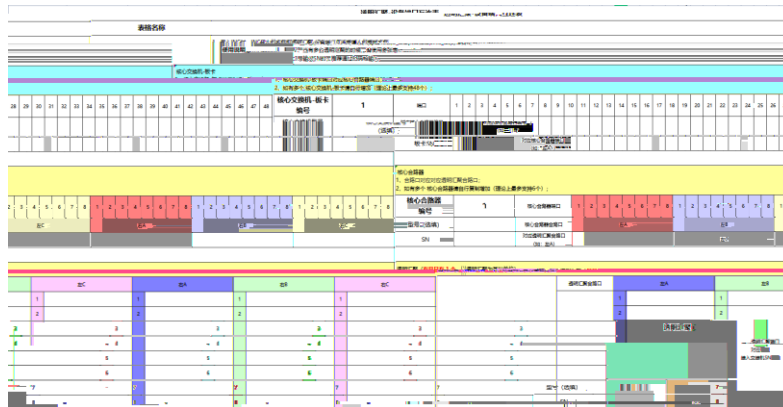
表格名称

核心交换机-板卡

2、如有多个核心交换机-板卡请自行增加（理论上最多支持48个）

28 29 30 31 32 33 34 35 36 37 38 39 40 41 42 43 44 45 46 47 48

核心交换机-板卡编号 1 端口 1 2 3 4 5 6 7 8 9 10 11 12 13 14 15 16

核心汇聚器
1、含同口对应透明汇聚总端口；
2、如有多个核心汇聚器请自行复制增加（理论上最多支持8个）

2 3 4 5 6 7 8 1 2 3 4 5 6 7 8 1 2 3 4 5 6 7 8 1 2 3 4 5 6 7 8

核心汇聚器编号 1 核心汇聚器端口 1 2 3 4 5 6 7 8 1 2 3 4 5 6 7 8

SN

组C 组A 组C 透明汇聚总端口 组A

1 2 3 4 5 6 7

1 2 3 4 5 6 7